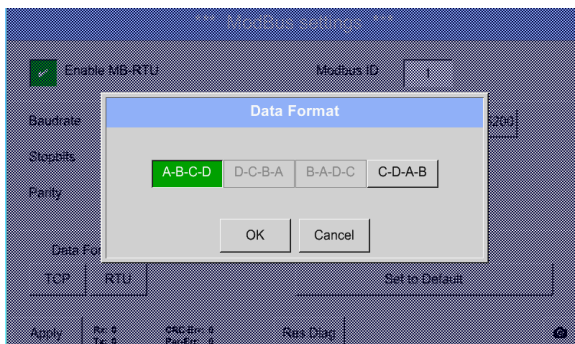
*** ModBus Settings ***

Enable MB-RTU

Modbus ID 1

Baudrate

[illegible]200

Stopbits

Parity

Data Format

A-B-C-D D-C-B-A B-A-D-C C-D-A-B

OK Cancel

Data For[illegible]

TCP RTU

Set to Default

Apply Rx: 0 Tx: 0 CRC Err: 0 ParErr: 0 Res Diag